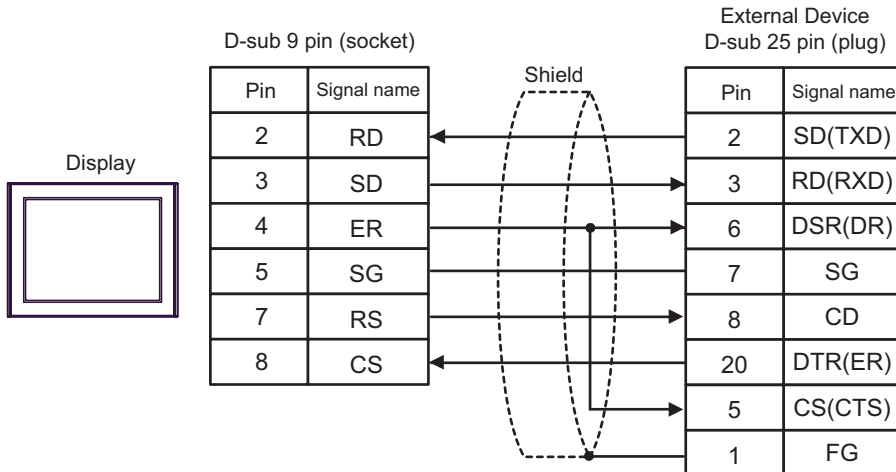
Display

D-sub 9 pin (socket)

| Pin | Signal name |
|---|---|
| 2 | RD |
| 3 | SD |
| 4 | ER |
| 5 | SG |
| 7 | RS |
| 8 | CS |

Shield

External Device
D-sub 25 pin (plug)

| Pin | Signal name |
|---|---|
| 2 | SD(TXD) |
| 3 | RD(RXD) |
| 6 | DSR(DR) |
| 7 | SG |
| 8 | CD |
| 20 | DTR(ER) |
| 5 | CS(CTS) |
| 1 | FG |